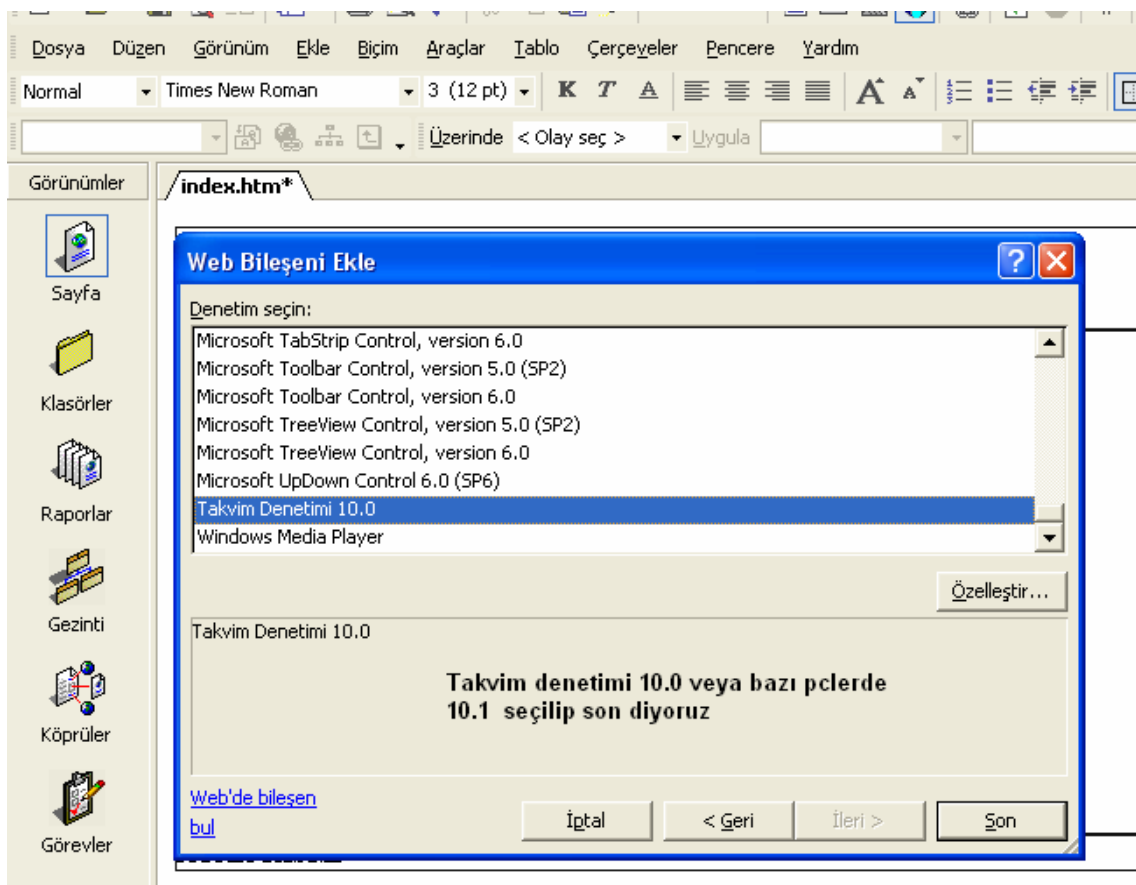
Dosya Düzen Görünüm Ekle Biçim Araçlar Tablo Çerçeveler Pencere Yardım

Normal Times New Roman 3 (12 pt) K T A

Üzerinde < Olay seç > Uygula

Görünümler

index.htm*

Sayfa

Klasörler

Raporlar

Gezinti

Köprüler

Görevler

Web Bileşeni Ekle

Denetim seçin:

Microsoft TabStrip Control, version 6.0
Microsoft Toolbar Control, version 5.0 (SP2)
Microsoft Toolbar Control, version 6.0
Microsoft TreeView Control, version 5.0 (SP2)
Microsoft TreeView Control, version 6.0
Microsoft UpDown Control 6.0 (SP6)
Takvim Denetimi 10.0
Windows Media Player

Özelleştir...

Takvim Denetimi 10.0

Takvim denetimi 10.0 veya bazı pclerde 10.1 seçilip son diyoruz

Web'de bileşen bul

İptal

< Geri

İleri >

Son